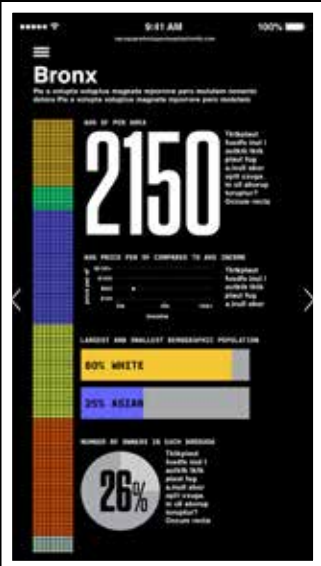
●●●●● 9:41 AM 100%

Bronx

Pla a volupta voluptus magnatis repornre pero molutem nonseric dolora Pla a volupta voluptus magnatis repornre pero molutem

AGE OF PER AREA

2150

Titikplaut fuodfs insl i aulbtk ttrik plaut fup a.lruit sker optl vieupa in ull aborup tcrupfur? Occuze recta

AGE PRICE PER OF COMPARED TO AGE INCOME

Titikplaut fuodfs insl i aulbtk ttrik plaut fup a.lruit sker

LARGEST AND SMALLEST DEMOGRAPHIC POPULATION

60% WHITE

25% ASIAN

NUMBER OF OWNERS IN EACH BOROUGH

26%

Titikplaut fuodfs insl i aulbtk ttrik plaut fup a.lruit sker optl vieupa in ull aborup tcrupfur? Occuze recta